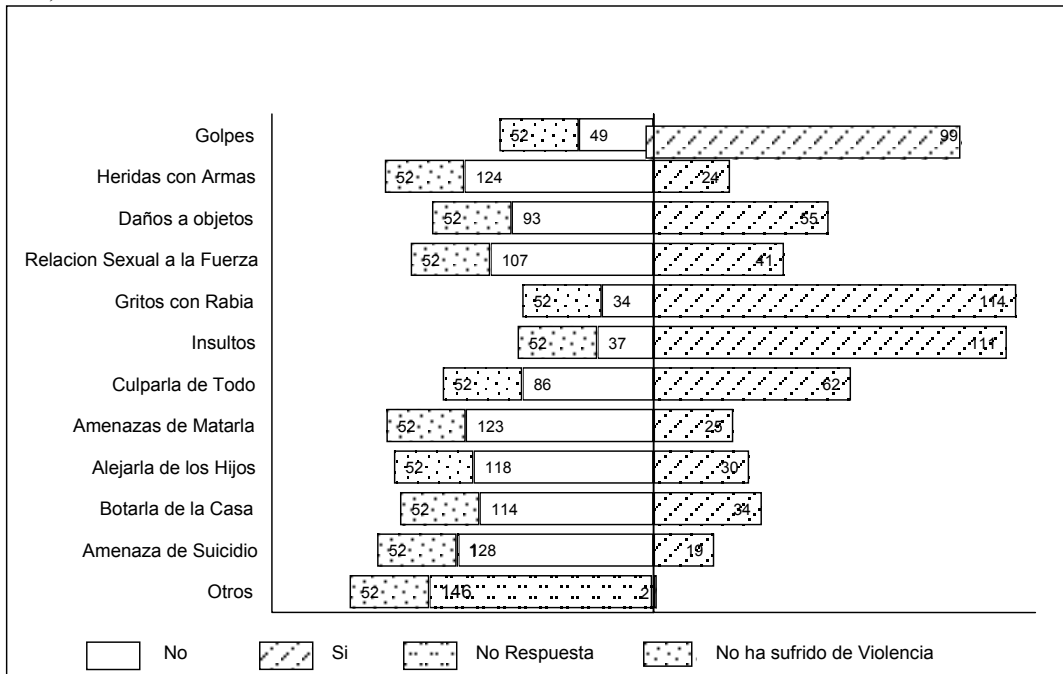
Golpes 52 49 99
Heridas con Armas 52 124 24
Daños a objetos 52 93 55
Relacion Sexual a la Fuerza 52 107 41
Gritos con Rabia 52 34 114
Insultos 52 37 111
Culparla de Todo 52 86 62
Amenazas de Matarla 52 123 25
Alejarla de los Hijos 52 118 30
Botarla de la Casa 52 114 34
Amenaza de Suicidio 52 128 19
Otros 52 146 2

No
Si
No Respuesta
No ha sufrido de Violencia